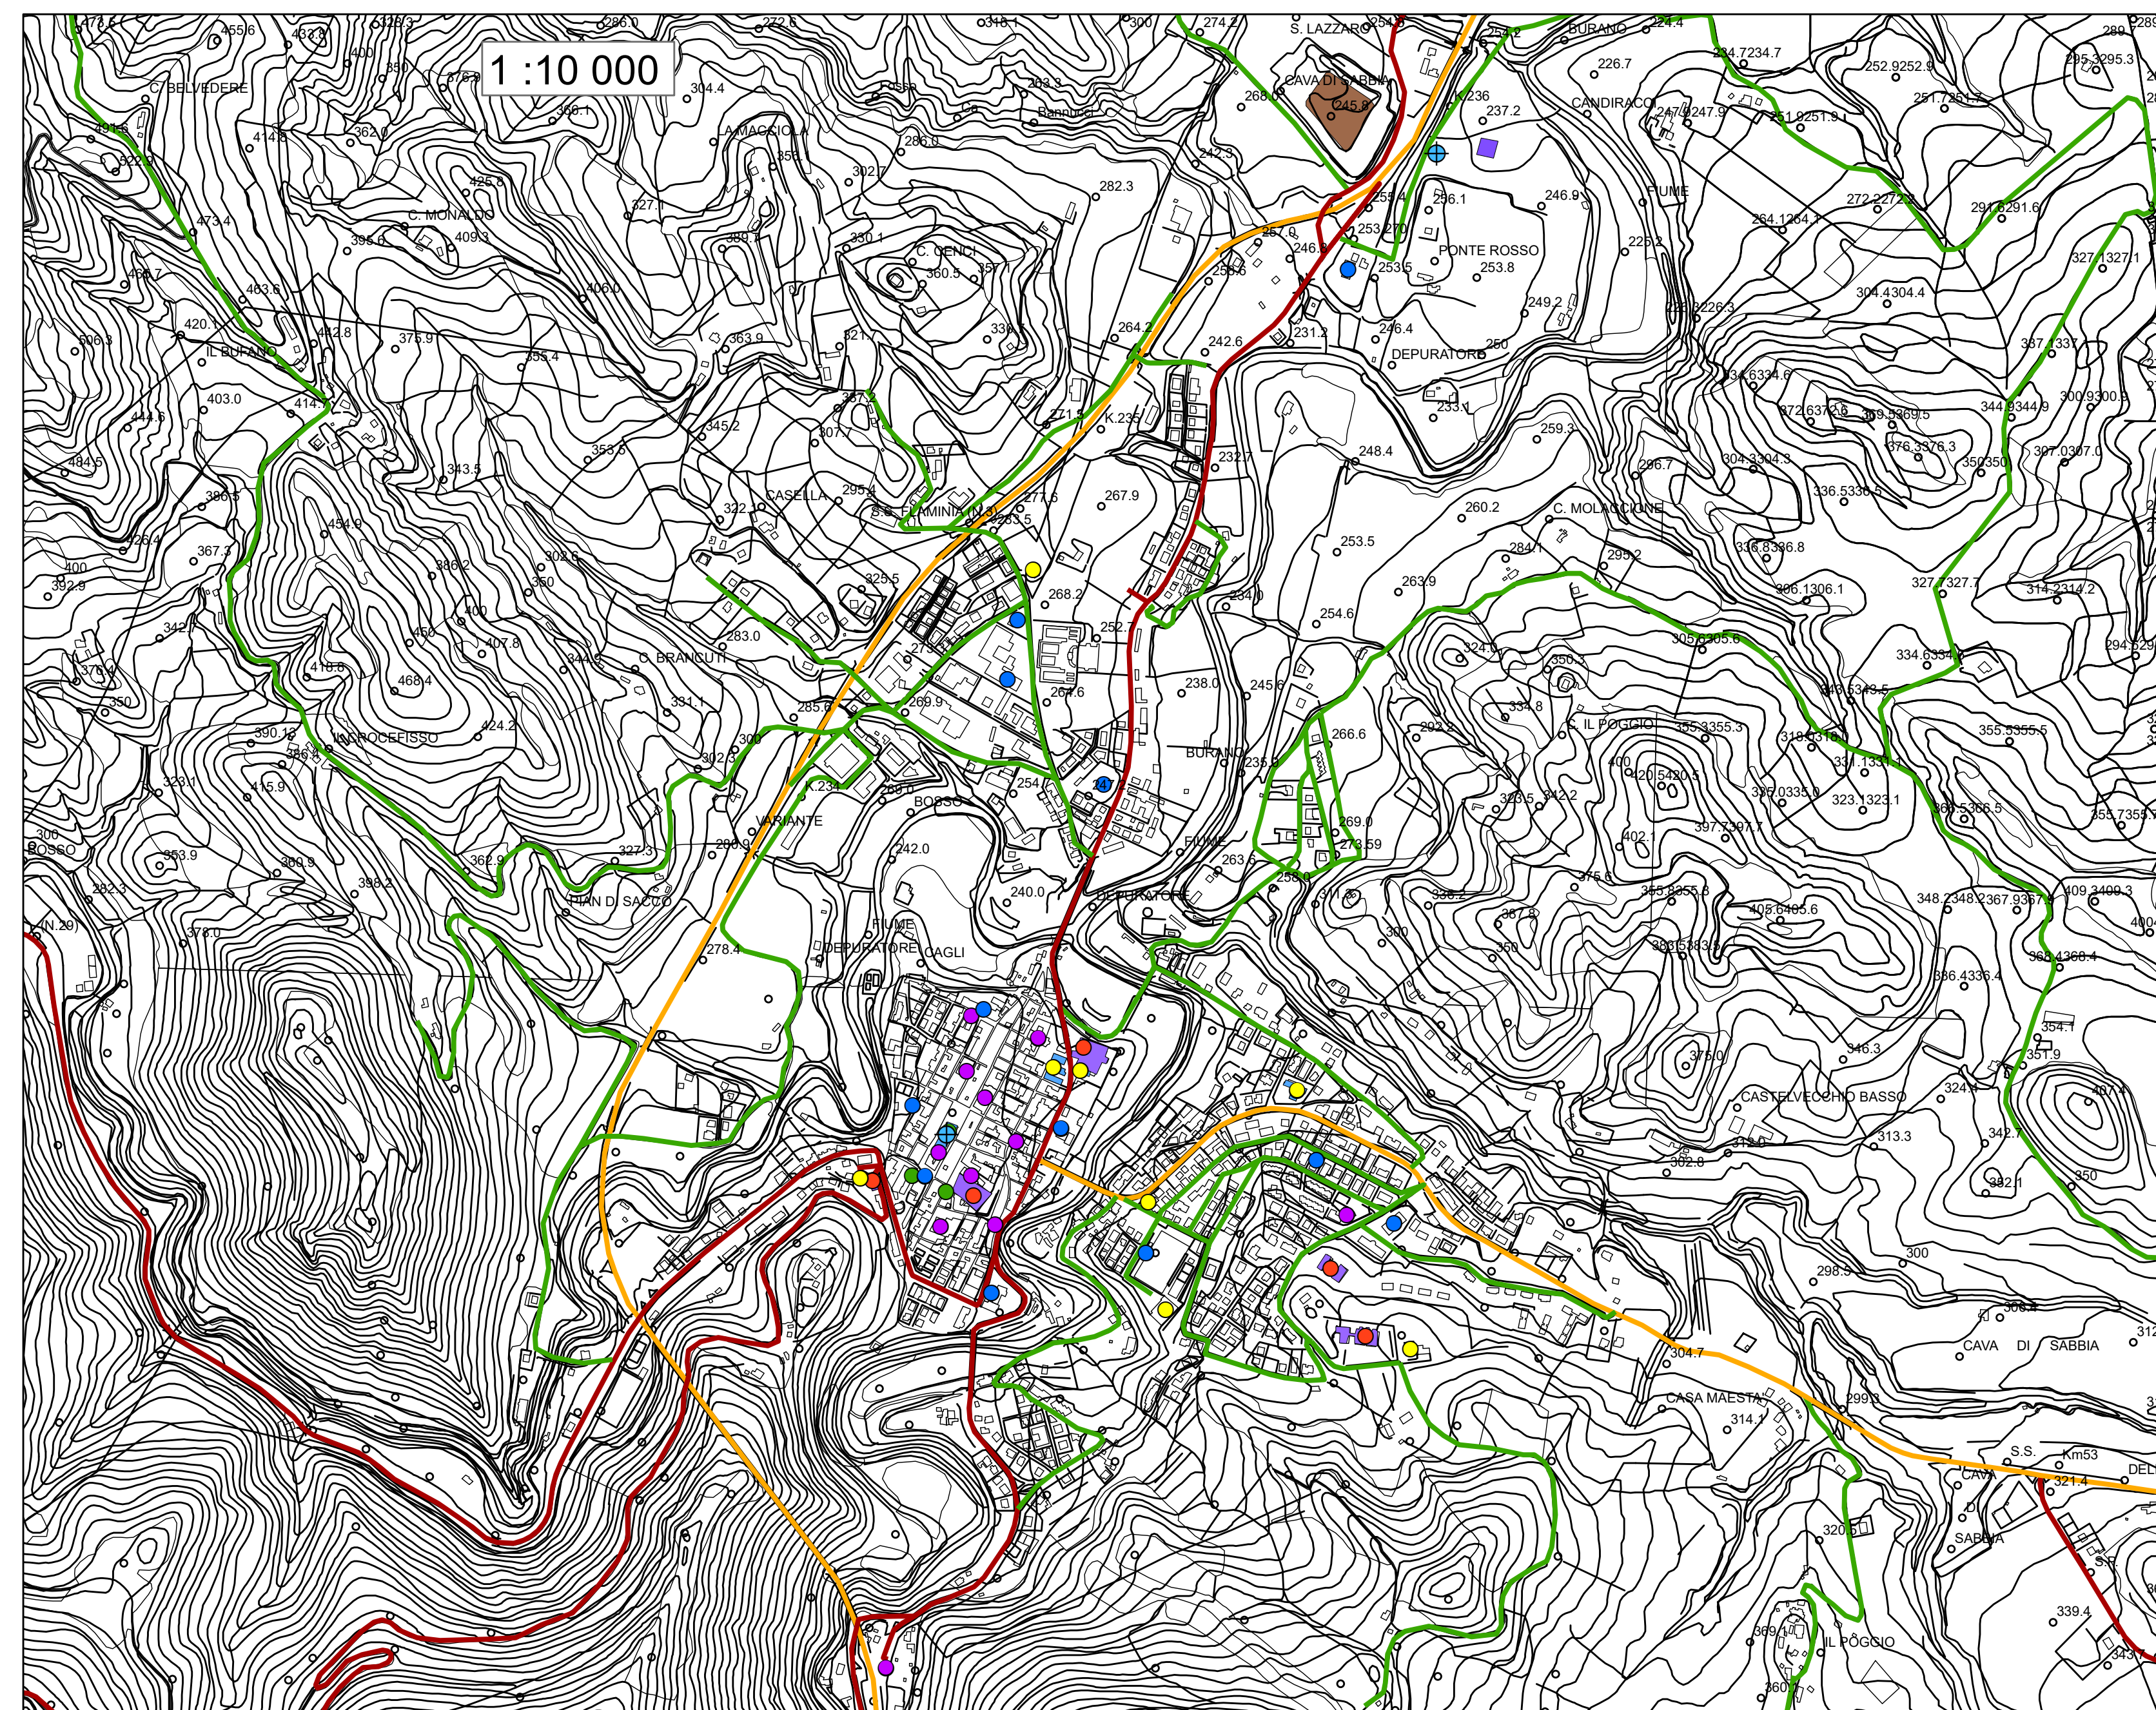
1 :10 000

C. BELVEDERE
A MAGGIOLA
C. MONALDO
C. GENCI
IL BUFANO
CASELLA
S.S. FLAMINIA (N.3)
C. BRANCUTI
CROCEFISSO
VARIANTE
PIAN DI SACCO
FIUME
DEPURATORE
CAGLI
BOSSO
BURANO
DEPURATORE
S. LAZZARO
CAVA DI SABBIA
K.236
CANDIRACO
PONTE ROSSO
DEPURATORE
FIUME
K.235
K.234
C. MOLACCIONE
C. IL POGGIO
CASTELVECCHIO BASSO
CAVA DI SABBIA
CASA MAESTA
S.S.
Km53
CAVA DI SABBIA
IL POGGIO
BURANO
FIUME
DEPURATORE